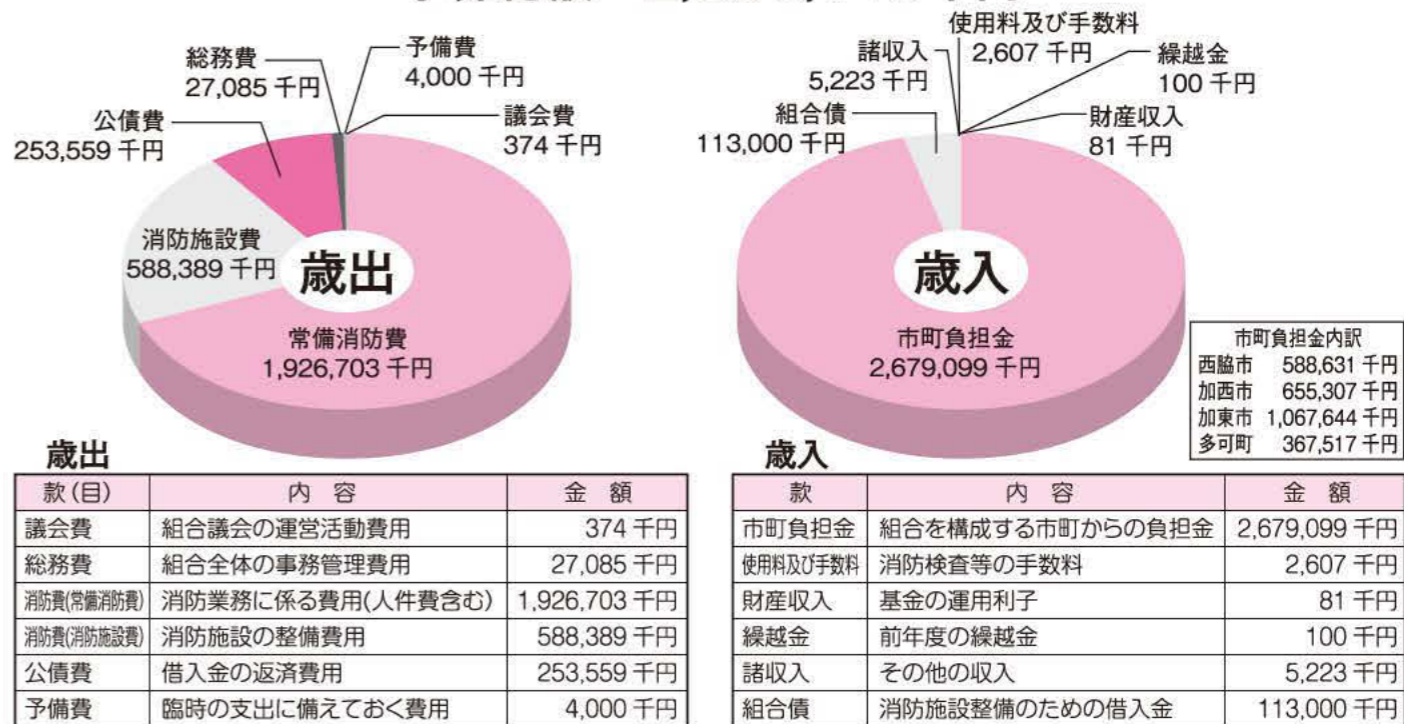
総務費
27,085 千円

予備費
4,000 千円

議会費
374 千円

公債費
253,559 千円

消防施設費
588,389 千円

歳出

常備消防費
1,926,703 千円

使用料及び手数料
2,607 千円

諸収入
5,223 千円

繰越金
100 千円

組合債
113,000 千円

財産収入
81 千円

歳入

市町負担金
2,679,099 千円

| 市町負担金内訳 | |
|---|---|
| 西脇市 | 588,631 千円 |
| 加西市 | 655,307 千円 |
| 加東市 | 1,067,644 千円 |
| 多可町 | 367,517 千円 |

歳出

| 款(目) | 内　容 | 金　額 |
|---|---|---|
| 議会費 | 組合議会の運営活動費用 | 374 千円 |
| 総務費 | 組合全体の事務管理費用 | 27,085 千円 |
| 消防費(常備消防費) | 消防業務に係る費用(人件費含む) | 1,926,703 千円 |
| 消防費(消防施設費) | 消防施設の整備費用 | 588,389 千円 |
| 公債費 | 借入金の返済費用 | 253,559 千円 |
| 予備費 | 臨時の支出に備えておく費用 | 4,000 千円 |

歳入

| 款 | 内　容 | 金　額 |
|---|---|---|
| 市町負担金 | 組合を構成する市町からの負担金 | 2,679,099 千円 |
| 使用料及び手数料 | 消防検査等の手数料 | 2,607 千円 |
| 財産収入 | 基金の運用利子 | 81 千円 |
| 繰越金 | 前年度の繰越金 | 100 千円 |
| 諸収入 | その他の収入 | 5,223 千円 |
| 組合債 | 消防施設整備のための借入金 | 113,000 千円 |